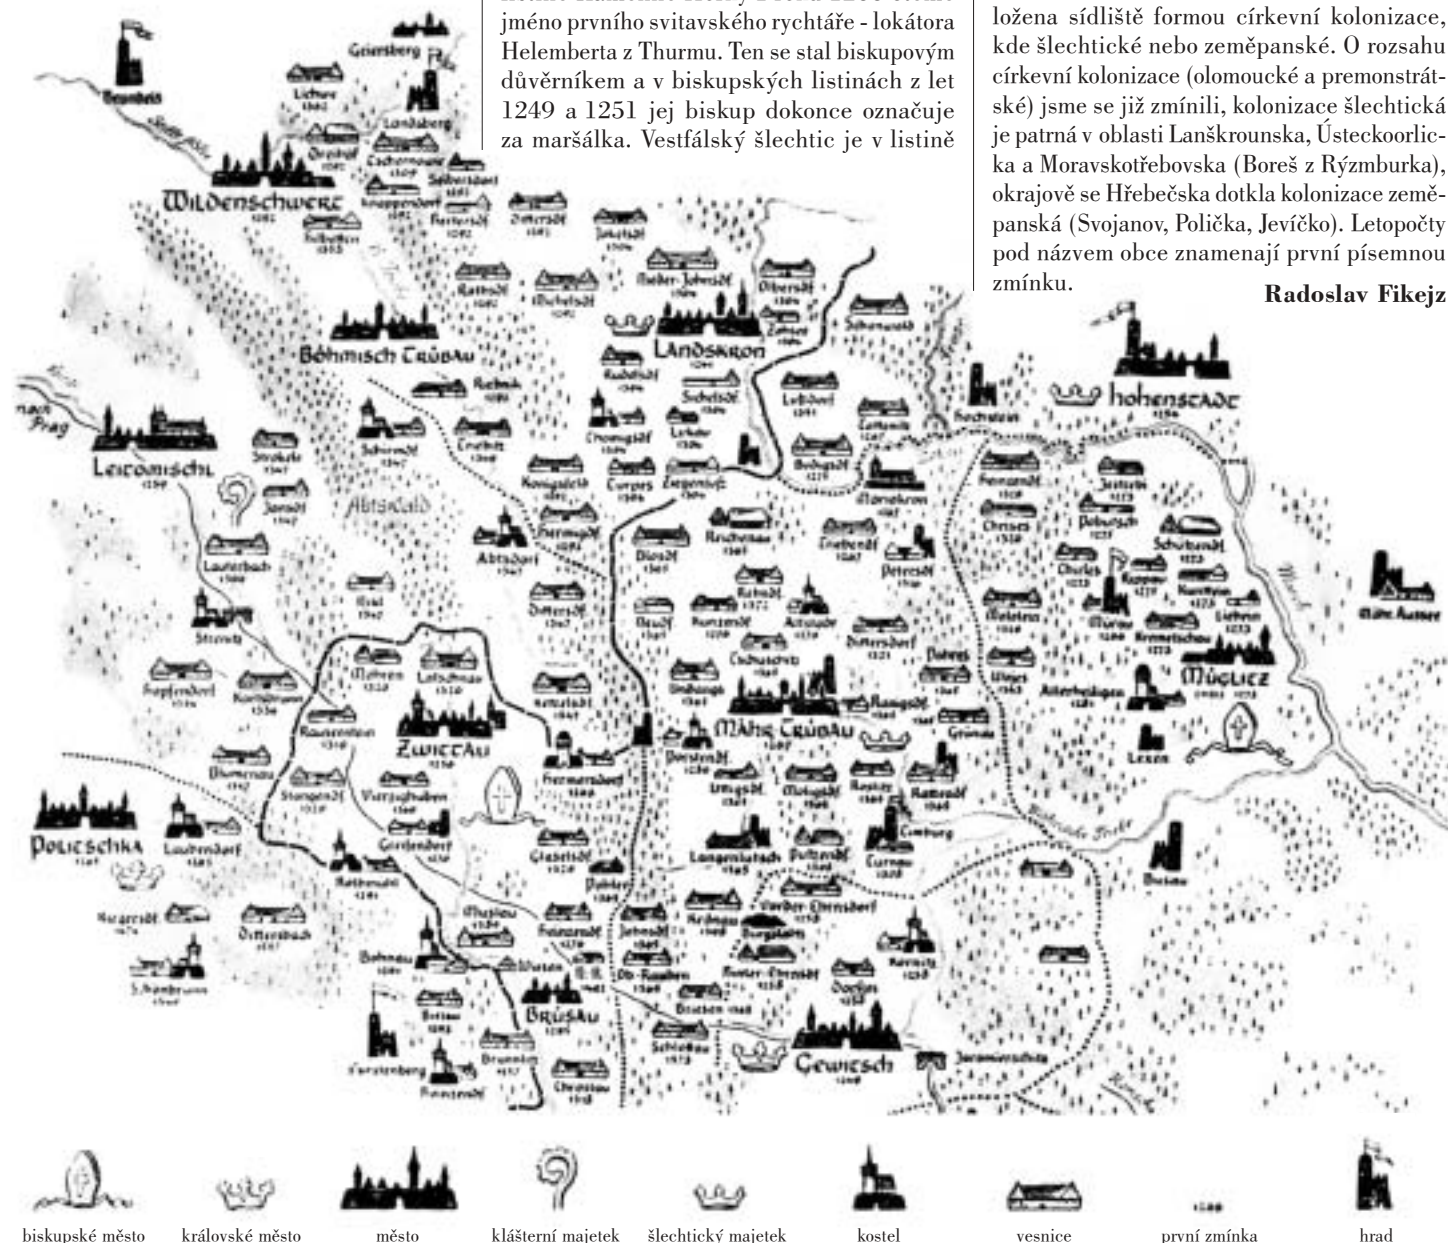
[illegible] jméno prvního svitavského rychtáře - lokátora Helemberta z Thurmu. Ten se stal biskupovým důvěrníkem a v biskupských listinách z let 1249 a 1251 jej biskup dokonce označuje za maršálka. Vestfálský šlechtic je v listině

ložena sídliště formou církevní kolonizace, kde šlechtické nebo zeměpanské. O rozsahu církevní kolonizace (olomoucké a premonstrátské) jsme se již zmínili, kolonizace šlechtická je patrná v oblasti Lanškrounska, Ústeckoorlicka a Moravskotřebovska (Boreš z Rýzmburka), okrajově se Hřebečska dotkla kolonizace zeměpanská (Svojanov, Polička, Jevíčko). Letopočty pod názvem obce znamenají první písemnou zmínku.

Radoslav Fikejz

Griesberg
Brandeis
Lichwe
Landsberg
Wildenschwert
Böhmisch Trübau
Landskron
hohenstadt
nach Prag
Leitomischl
Abtsdorf
Zwittau
Mähr. Trübau
Müglitz
Mähr. Aussee
Politschka
Brüsau
Gewitsch
Rothmühl
Lexen

biskupské město
královské město
město
klášterní majetek
šlechtický majetek
kostel
vesnice
1300
první zmínka
hrad